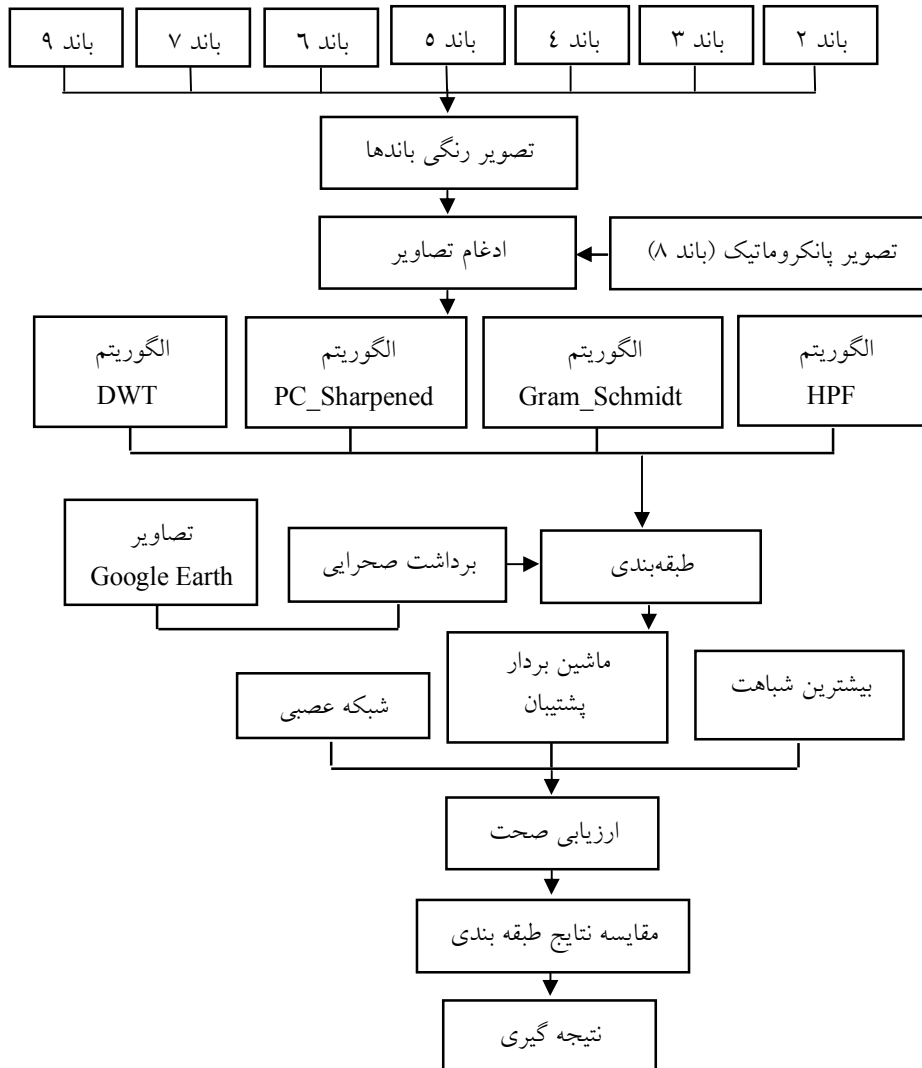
باند ۲

باند ۳

باند ٤

باند ۵

باند ٦

باند ۷

باند ۹

تصویر رنگی باندها

تصویر پانکروماتیک (باند ۸)

ادغام تصاویر

الگوریتم HPF

الگوریتم Gram_Schmidt

الگوریتم PC_Sharpened

الگوریتم DWT

طبقه‌بندی

برداشت صحرایی

تصاویر Google Earth

بیشترین شباهت

ماشین بردار پشتیبان

شبکه عصبی

ارزیابی صحت

مقایسه نتایج طبقه بندی

نتیجه گیری